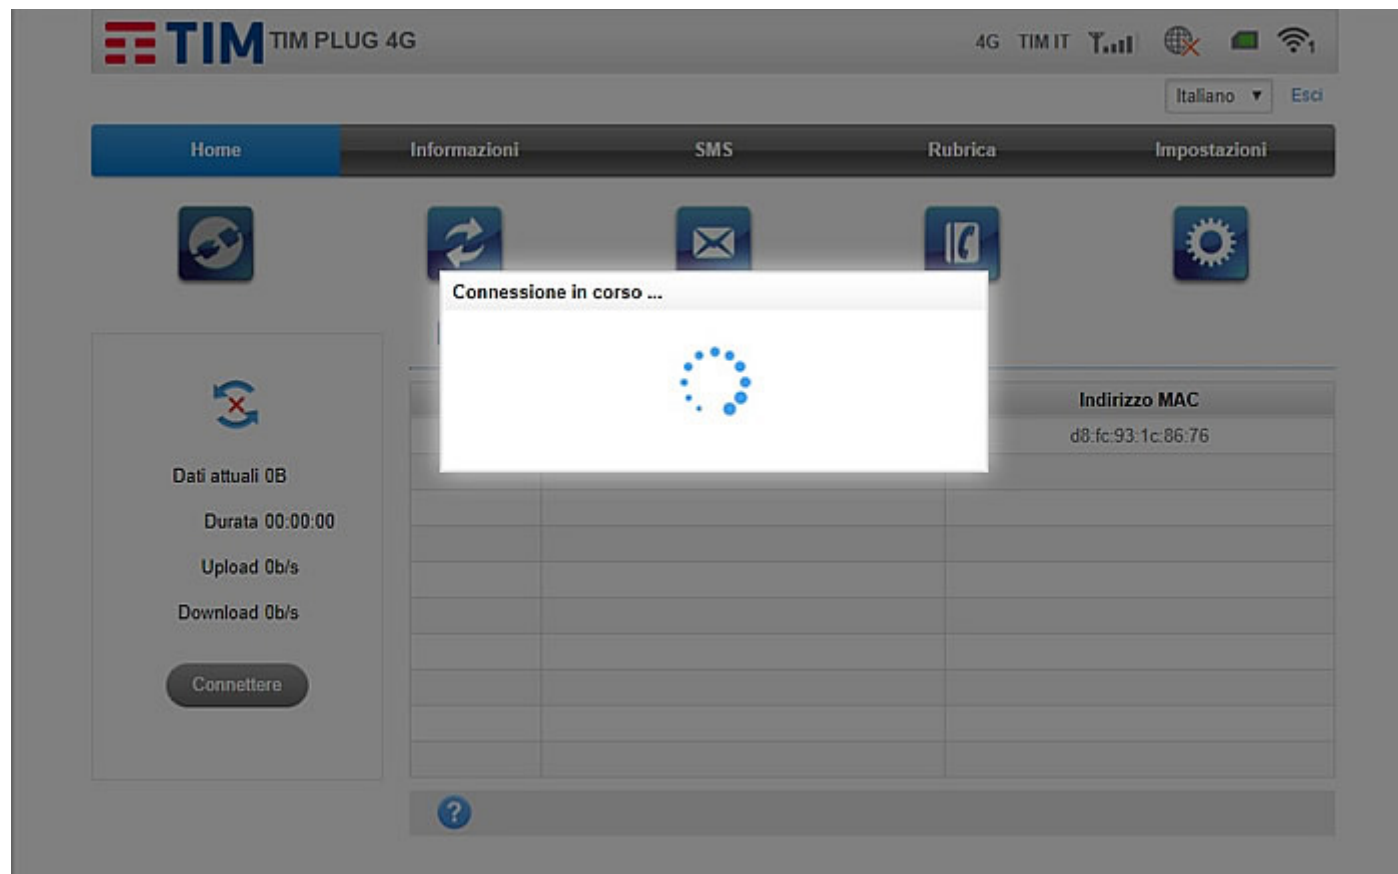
TIM TIM PLUG 4G

4G TIM IT

Italiano ▼ Esci

Home Informazioni SMS Rubrica Impostazioni

Connessione in corso ...

Indirizzo MAC
d8:fc:93:1c:86:76

Dati attuali 0B

Durata 00:00:00

Upload 0b/s

Download 0b/s

Connettere

?